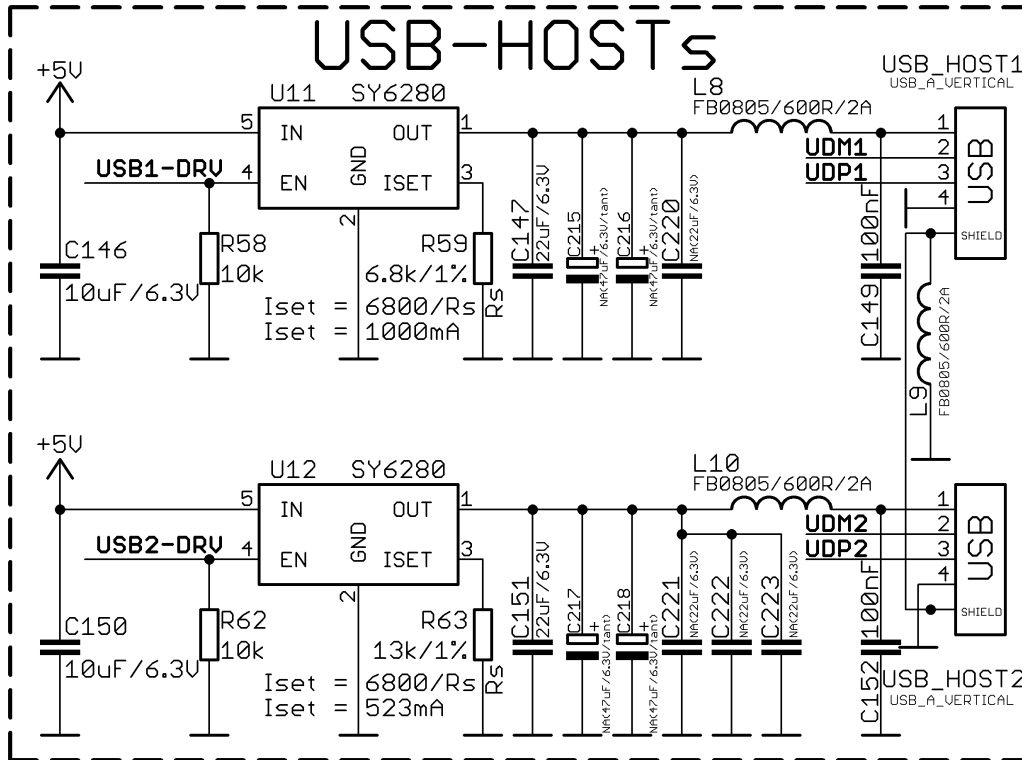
USB-HOSTs

+5V

U11 SY6280

5 IN OUT 1

USB1-DRV 4 EN GND ISET 3

2

L8
FB0805/600R/2A

USB_HOST1
USB_A_VERTICAL

1
UDM1 2
UDP1 3
4
USB
SHIELD

C146
10uF/6.3V

R58
10k

R59
6.8k/1%
Rs

Iset = 6800/Rs
Iset = 1000mA

C147 22uF/6.3V
C215 NA(47uF/6.3V/tant) +
C216 NA(47uF/6.3V/tant) +
C220 NA(22uF/6.3V)

C149 100nF

L9 FB0805/600R/2A

+5V

U12 SY6280

5 IN OUT 1

USB2-DRV 4 EN GND ISET 3

2

L10
FB0805/600R/2A

1
UDM2 2
UDP2 3
4
USB
SHIELD

C150
10uF/6.3V

R62
10k

R63
13k/1%
Rs

Iset = 6800/Rs
Iset = 523mA

C151 22uF/6.3V
C217 NA(47uF/6.3V/tant) +
C218 NA(47uF/6.3V/tant) +
C221 NA(22uF/6.3V)
C222 NA(22uF/6.3V)
C223 NA(22uF/6.3V)

C152 100nF

USB_HOST2
USB_A_VERTICAL